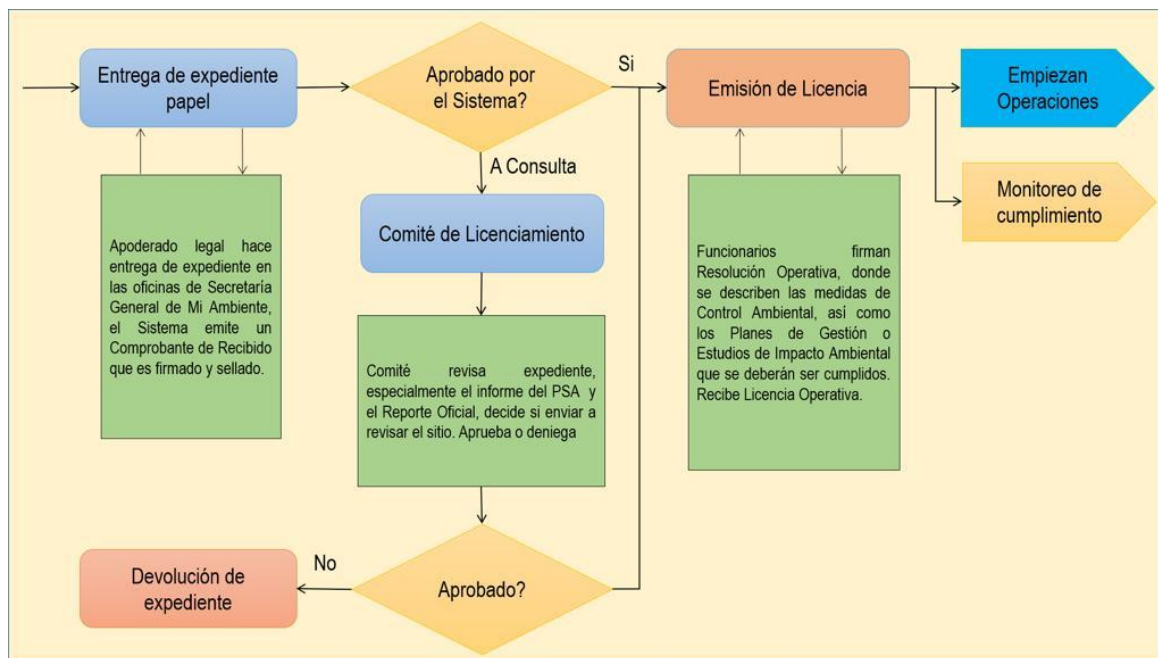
Entrega de expediente papel

Aprobado por el Sistema?

Si

Emisión de Licencia

Empiezan Operaciones

A Consulta

Monitoreo de cumplimiento

Apoderado legal hace entrega de expediente en las oficinas de Secretaría General de Mi Ambiente, el Sistema emite un Comprobante de Recibido que es firmado y sellado.

Comité de Licenciamiento

Funcionarios firman Resolución Operativa, donde se describen las medidas de Control Ambiental, así como los Planes de Gestión o Estudios de Impacto Ambiental que se deberán ser cumplidos. Recibe Licencia Operativa.

Comité revisa expediente, especialmente el informe del PSA y el Reporte Oficial, decide si enviar a revisar el sitio. Aprueba o deniega

No

Devolución de expediente

Aprobado?